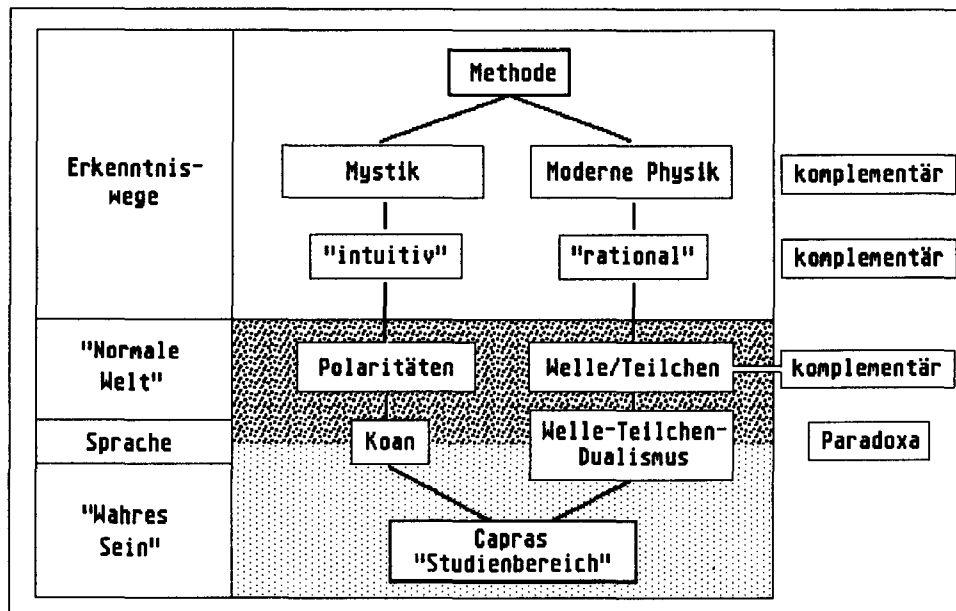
Erkenntniswege

Methode

Mystik

Moderne Physik

komplementär

"intuitiv"

"rational"

komplementär

"Normale Welt"

Polaritäten

Welle/Teilchen

komplementär

Sprache

Koan

Welle-Teilchen-Dualismus

Paradoxa

"Wahres Sein"

Capras "Studienbereich"